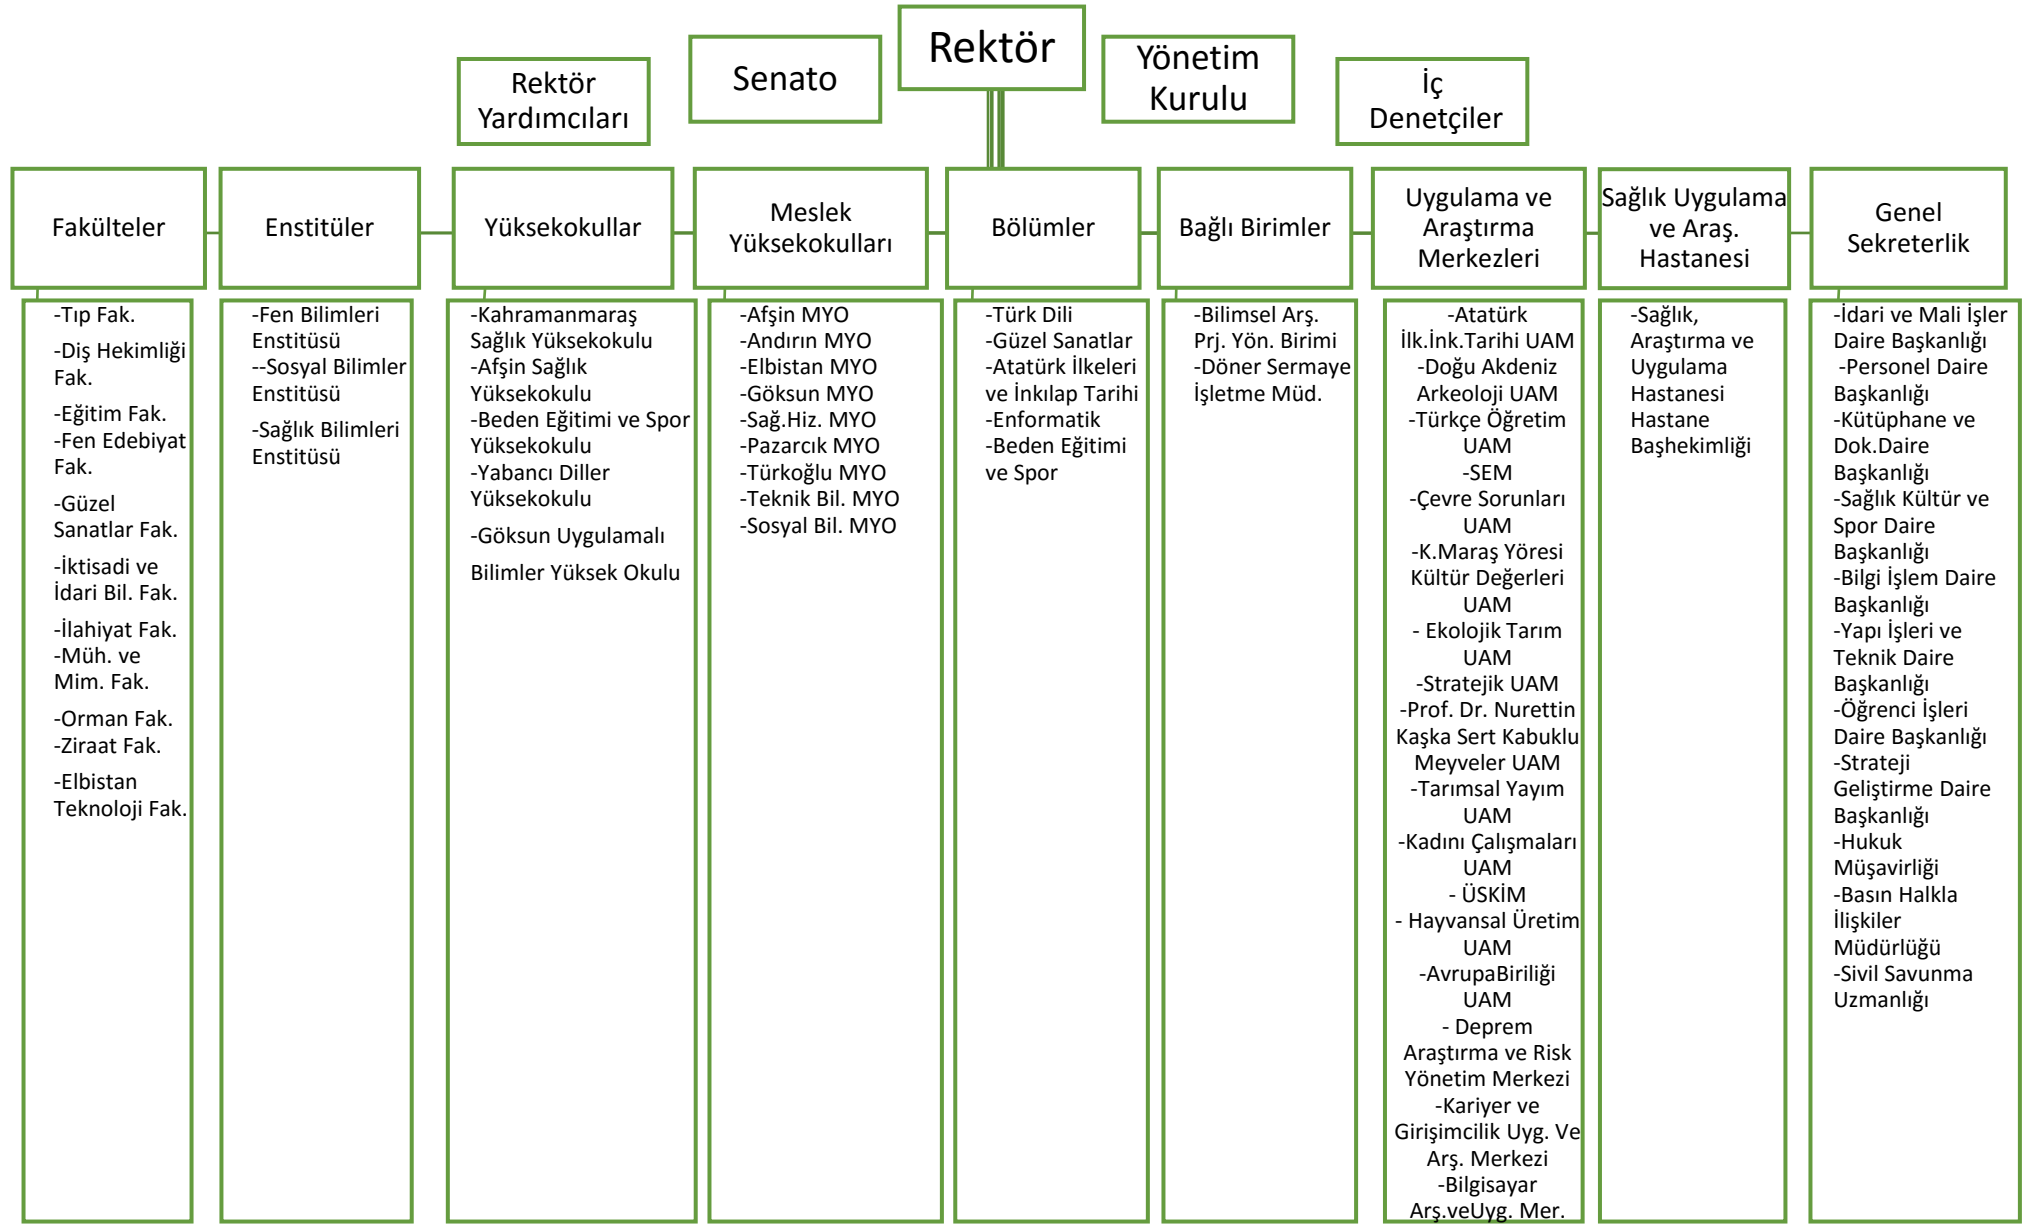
Rektör Yardımcıları

Senato

Rektör

Yönetim Kurulu

İç Denetçiler

Fakülteler

Enstitüler

Yüksekokullar

Meslek Yüksekokulları

Bölümler

Bağlı Birimler

Uygulama ve Araştırma Merkezleri

Sağlık Uygulama ve Araş. Hastanesi

Genel Sekreterlik

-Tıp Fak.
-Diş Hekimliği Fak.
-Eğitim Fak.
-Fen Edebiyat Fak.
-Güzel Sanatlar Fak.
-İktisadi ve İdari Bil. Fak.
-İlahiyat Fak.
-Müh. ve Mim. Fak.
-Orman Fak.
-Ziraat Fak.
-Elbistan Teknoloji Fak.

-Fen Bilimleri Enstitüsü
--Sosyal Bilimler Enstitüsü
-Sağlık Bilimleri Enstitüsü

-Kahramanmaraş Sağlık Yüksekokulu
-Afşin Sağlık Yüksekokulu
-Beden Eğitimi ve Spor Yüksekokulu
-Yabancı Diller Yüksekokulu
-Göksun Uygulamalı
Bilimler Yüksek Okulu

-Afşin MYO
-Andırın MYO
-Elbistan MYO
-Göksun MYO
-Sağ.Hiz. MYO
-Pazarcık MYO
-Türkoğlu MYO
-Teknik Bil. MYO
-Sosyal Bil. MYO

-Türk Dili
-Güzel Sanatlar
-Atatürk İlkeleri ve İnkılap Tarihi
-Enformatik
-Beden Eğitimi ve Spor

-Bilimsel Arş. Prj. Yön. Birimi
-Döner Sermaye İşletme Müd.

-Atatürk İlk.İnk.Tarihi UAM
-Doğu Akdeniz Arkeoloji UAM
-Türkçe Öğretim UAM
-SEM
-Çevre Sorunları UAM
-K.Maraş Yöresi Kültür Değerleri UAM
- Ekolojik Tarım UAM
-Stratejik UAM
-Prof. Dr. Nurettin Kaşka Sert Kabuklu Meyveler UAM
-Tarımsal Yayım UAM
-Kadını Çalışmaları UAM
- ÜSKİM
- Hayvansal Üretim UAM
-AvrupaBiriliği UAM
- Deprem Araştırma ve Risk Yönetim Merkezi
-Kariyer ve Girişimcilik Uyg. Ve Arş. Merkezi
-Bilgisayar Arş.veUyg. Mer.

-Sağlık, Araştırma ve Uygulama Hastanesi Hastane Başhekimliği

-İdari ve Mali İşler Daire Başkanlığı
-Personel Daire Başkanlığı
-Kütüphane ve Dok.Daire Başkanlığı
-Sağlık Kültür ve Spor Daire Başkanlığı
-Bilgi İşlem Daire Başkanlığı
-Yapı İşleri ve Teknik Daire Başkanlığı
-Öğrenci İşleri Daire Başkanlığı
-Strateji Geliştirme Daire Başkanlığı
-Hukuk Müşavirliği
-Basın Halkla İlişkiler Müdürlüğü
-Sivil Savunma Uzmanlığı